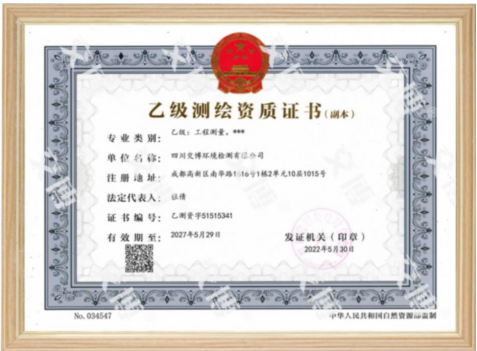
乙级测绘资质证书(副本)

专业类别：乙级：工程测量。***

单位名称：四川文博环境检测有限公司

注册地址：成都高新区南华路1616号1栋2单元10层1015号

法定代表人：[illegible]

证书编号：乙测资字51515341

有效期至：2027年5月29日

发证机关（印章）
2022年5月30日

No. 034547

中华人民共和国自然资源部监制